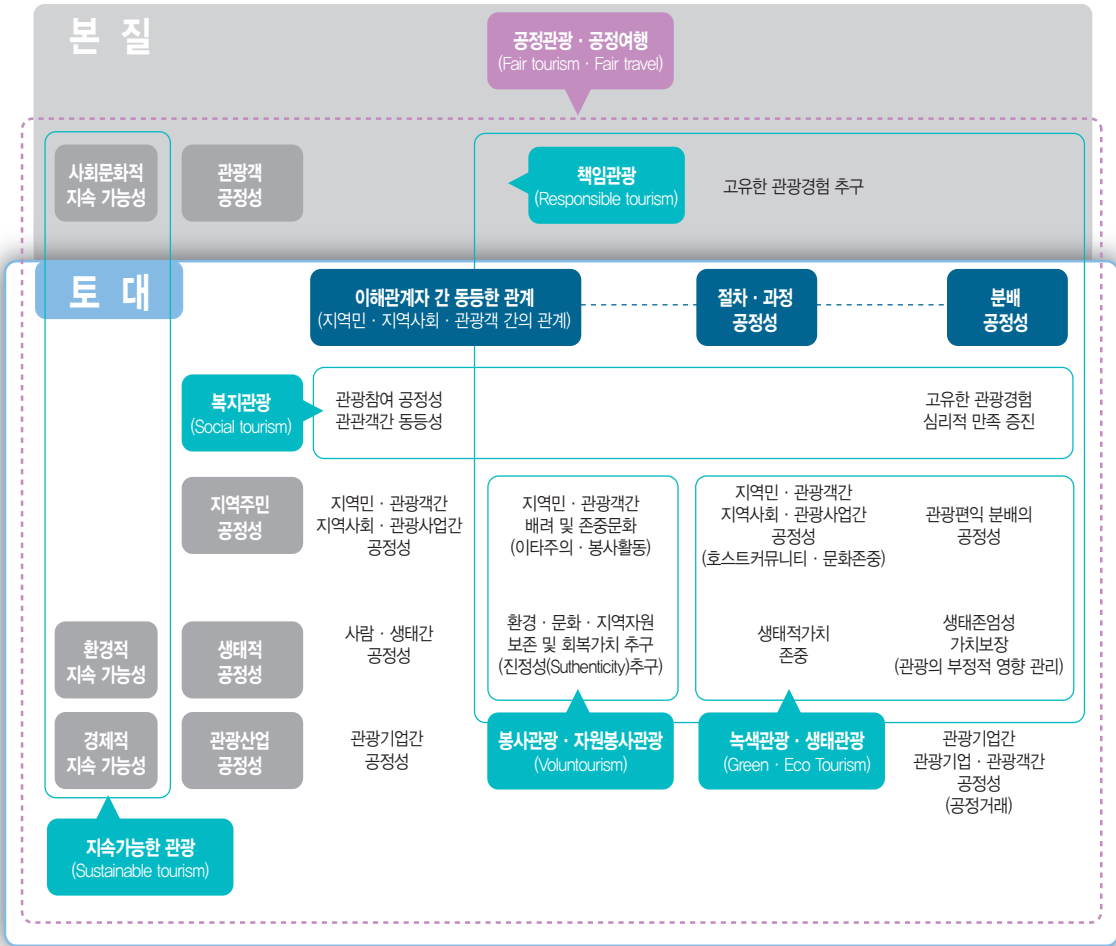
본 질

공정관광 · 공정여행
(Fair tourism · Fair travel)

사회문화적 지속 가능성

관광객 공정성

책임관광
(Responsible tourism)

고유한 관광경험 추구

토 대

이해관계자 간 동등한 관계
(지역민 · 지역사회 · 관광객 간의 관계)

절차 · 과정 공정성

분배 공정성

복지관광
(Social tourism)

관광참여 공정성
관관객간 동등성

고유한 관광경험
심리적 만족 증진

지역주민 공정성

지역민 · 관광객간
지역사회 · 관광사업간
공정성

지역민 · 관광객간
배려 및 존중문화
(이타주의 · 봉사활동)

지역민 · 관광객간
지역사회 · 관광사업간
공정성
(호스트커뮤니티 · 문화존중)

관광편익 분배의
공정성

환경적 지속 가능성

생태적 공정성

사람 · 생태간
공정성

환경 · 문화 · 지역자원
보존 및 회복가치 추구
(진정성(Suthenticity)추구)

생태적가치
존중

생태존엄성
가치보장
(관광의 부정적 영향 관리)

경제적 지속 가능성

관광산업 공정성

관광기업간
공정성

봉사관광 · 자원봉사관광
(Voluntourism)

녹색관광 · 생태관광
(Green · Eco Tourism)

관광기업간
관광기업 · 관광객간
공정성
(공정거래)

지속가능한 관광
(Sustainable tourism)